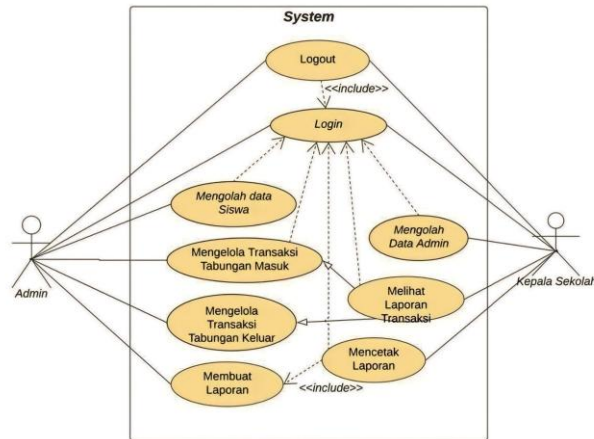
System

Logout

<<include>>

Login

Mengolah data Siswa

Mengolah Data Admin

Mengelola Transaksi Tabungan Masuk

Melihat Laporan Transaksi

Mengelola Transaksi Tabungan Keluar

Mencetak Laporan

Membuat Laporan

<<include>>

Admin

Kepala Sekolah